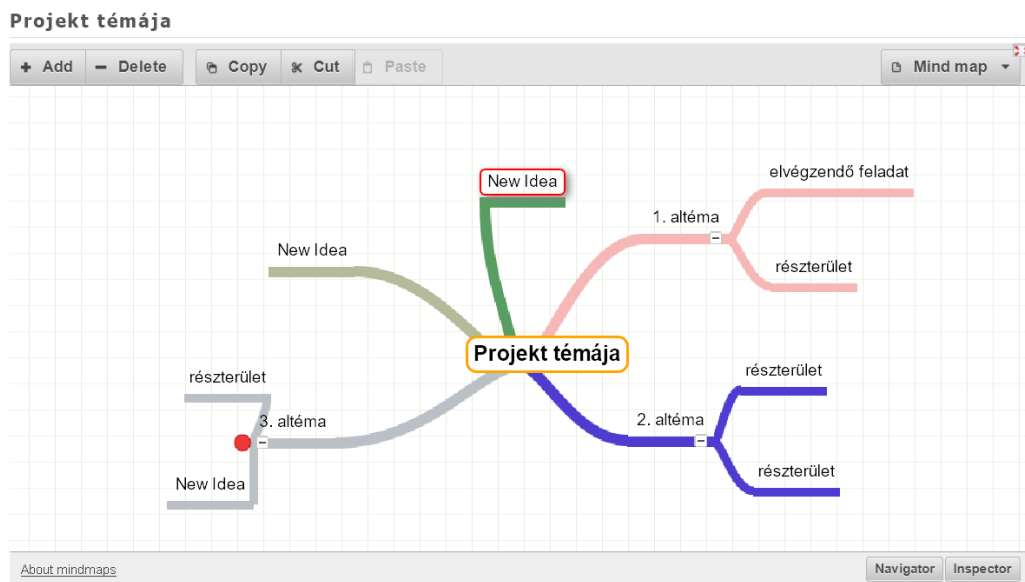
Projekt témája

+ Add
− Delete
Copy
Cut
Paste
Mind map

New Idea
elvégzendő feladat
1. altéma
New Idea
részterület
Projekt témája
részterület
részterület
3. altéma
2. altéma
New Idea
részterület

About mindmaps
Navigator
Inspector